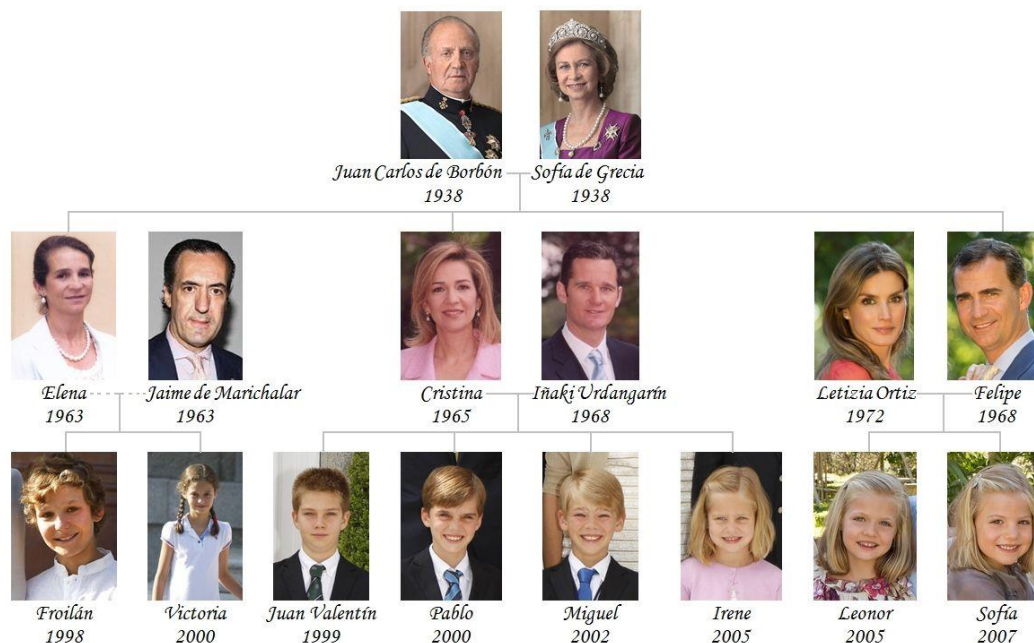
Juan Carlos de Borbón
1938

Sofía de Grecia
1938

Elena
1963

Jaime de Marichalar
1963

Cristina
1965

Iñaki Urdangarín
1968

Letizia Ortiz
1972

Felipe
1968

Froilán
1998

Victoria
2000

Juan Valentín
1999

Pablo
2000

Miguel
2002

Irene
2005

Leonor
2005

Sofía
2007